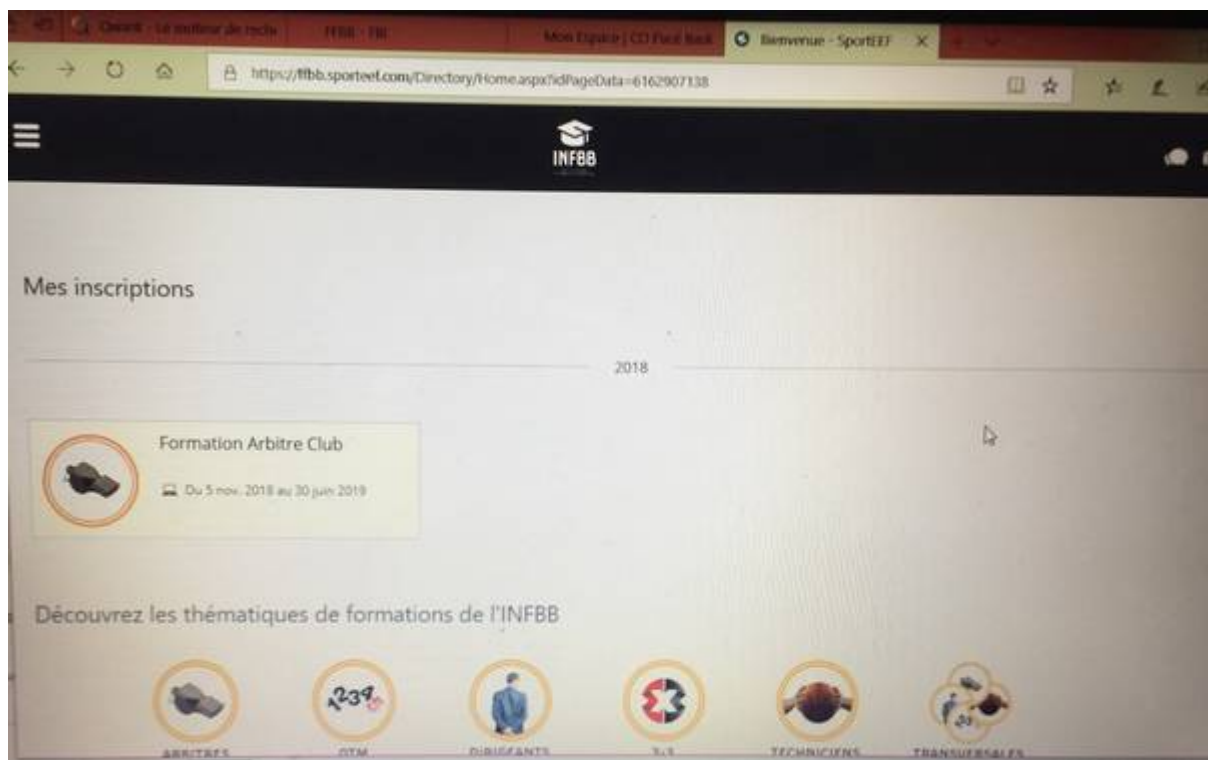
Qwant - Le moteur de reche
FFBB - FBI
Mon Espace | CD Foot Ball
Bienvenue - SportEEF
https://ffbb.sporteef.com/Directory/Home.aspx?idPageData=6162907138

INFBB

Mes inscriptions

2018

Formation Arbitre Club

Du 5 nov. 2018 au 30 juin 2019

Découvrez les thématiques de formations de l'INFBB

1234

ARBITRES
OTM
DIRIGEANTS
3x3
TECHNICIENS
TRANSVERSALES